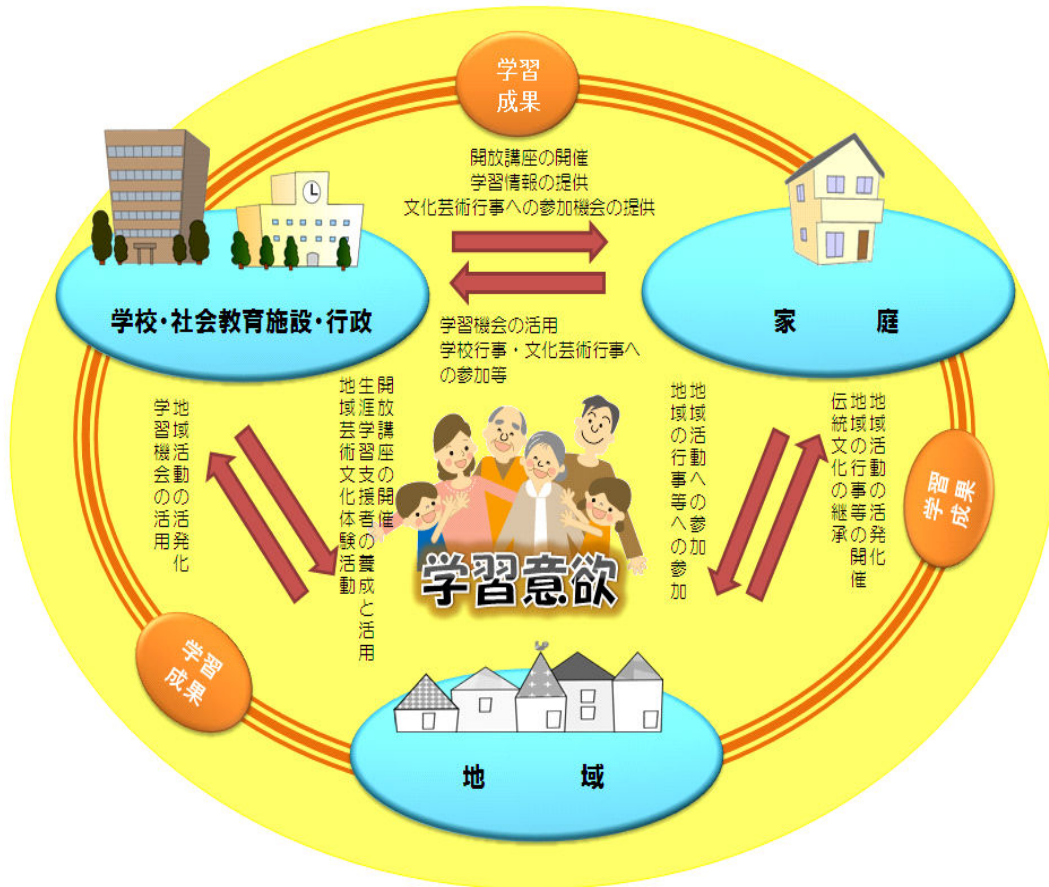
学習成果

開放講座の開催
学習情報の提供
文化芸術行事への参加機会の提供

学校・社会教育施設・行政

家　庭

学習機会の活用
学校行事・文化芸術行事への参加等

地域活動の活発化
学習機会の活用

開放講座の開催
生涯学習支援者の養成と活用
地域芸術文化体験活動

地域活動への参加
地域の行事等への参加

地域活動の活発化
地域の行事等の開催
伝統文化の継承

学習成果

学習意欲

学習成果

地　域